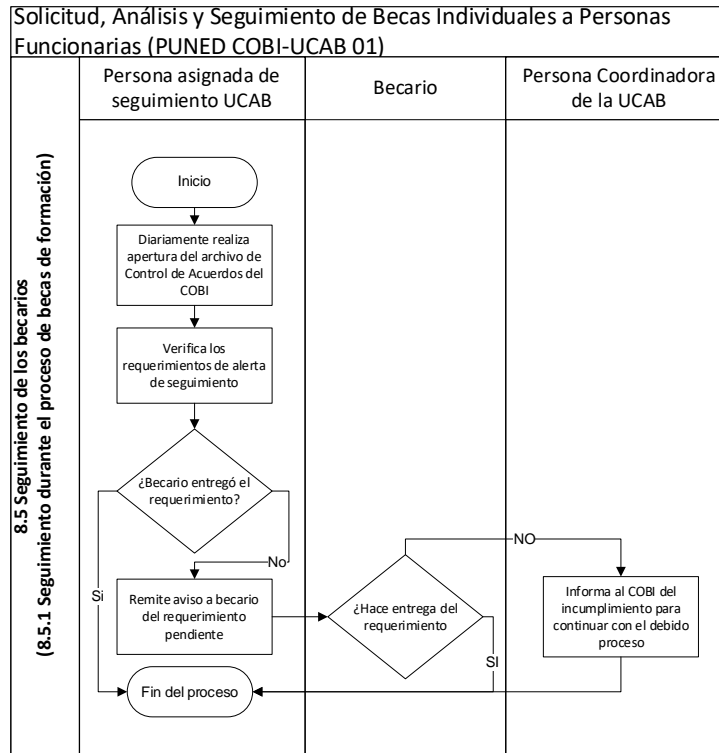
Solicitud, Análisis y Seguimiento de Becas Individuales a Personas Funcionarias (PUNED COBI-UCAB 01)

8.5 Seguimiento de los becarios
(8.5.1 Seguimiento durante el proceso de becas de formación)

Persona asignada de seguimiento UCAB

Becario

Persona Coordinadora de la UCAB

Inicio

Diariamente realiza apertura del archivo de Control de Acuerdos del COBI

Verifica los requerimientos de alerta de seguimiento

¿Becario entregó el requerimiento?

No

Si

Remite aviso a becario del requerimiento pendiente

¿Hace entrega del requerimiento

NO

SI

Informa al COBI del incumplimiento para continuar con el debido proceso

Fin del proceso